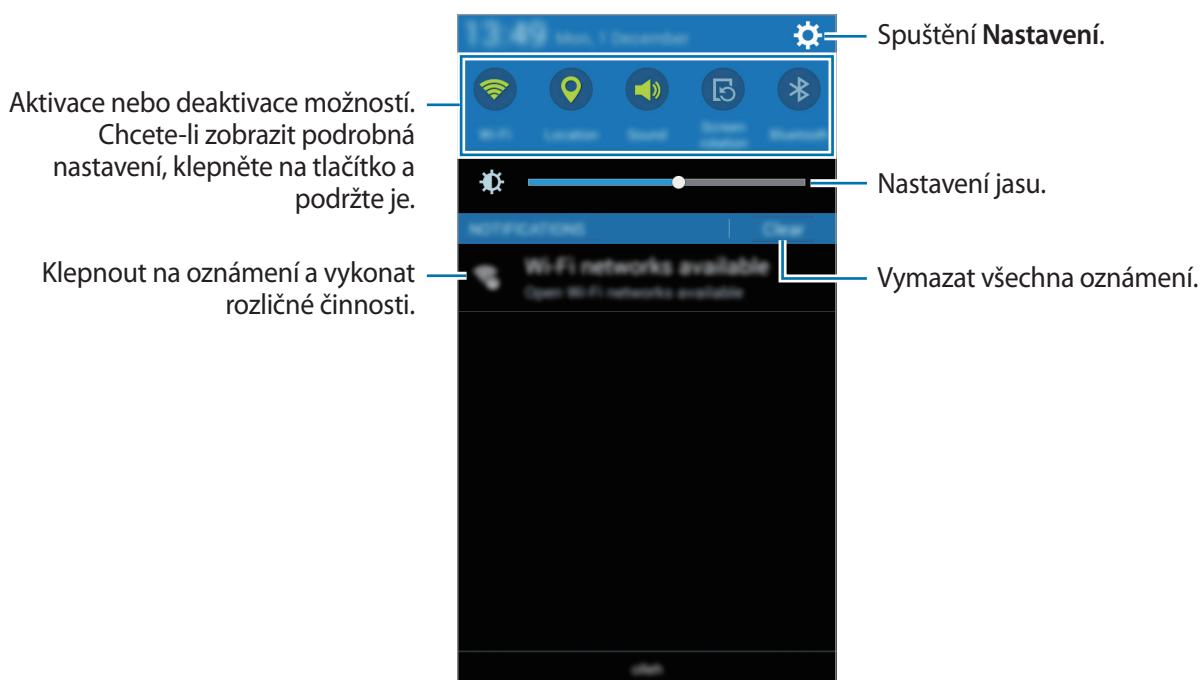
13:49 Mon, 1 December

Spuštění **Nastavení**.

Aktivace nebo deaktivace možností. Chcete-li zobrazit podrobná nastavení, klepněte na tlačítko a podržte je.

Wi-Fi Location Sound Screen rotation Bluetooth

Nastavení jasu.

NOTIFICATIONS Clear

Klepnout na oznámení a vykonat rozličné činnosti.

Wi-Fi networks available
Open Wi-Fi networks available

Vymazat všechna oznámení.

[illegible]